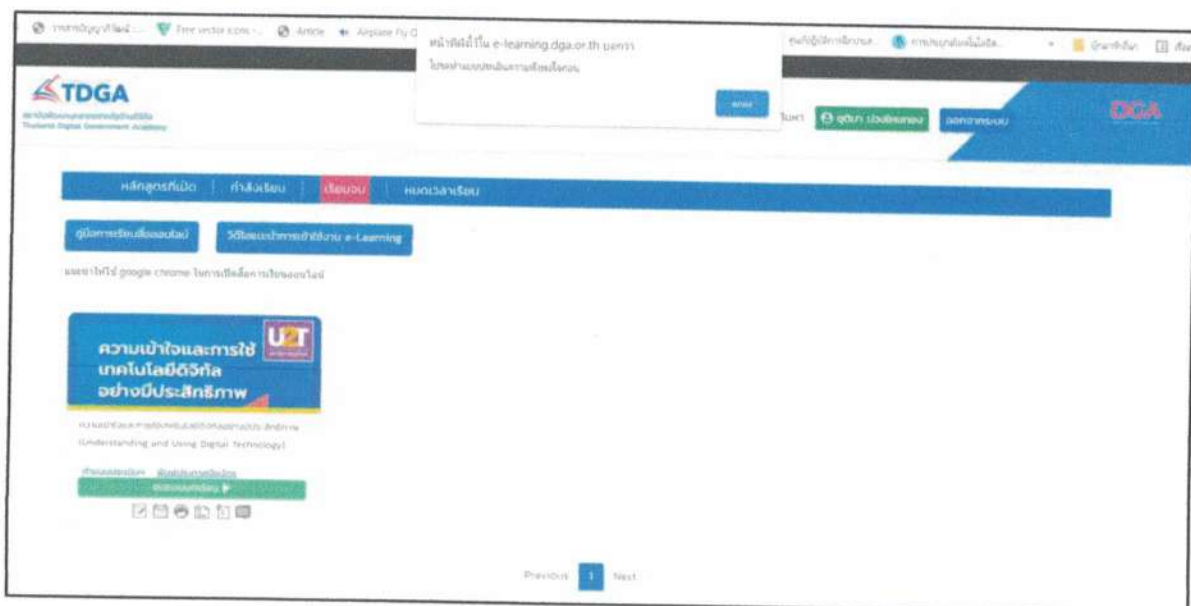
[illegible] Free vector icons - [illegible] Article Airplane Fly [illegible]

หน้าเว็บนี้ที่ e-learning.dga.or.th บอกว่า
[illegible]
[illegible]

TDGA
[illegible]
Thailand Digital Government Academy

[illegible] ผู้เรียน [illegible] ออกจากระบบ

DGA

หลักสูตรที่เปิด | กำลังเรียน | เรียนจบ | หมดเวลาเรียน

คู่มือการเรียนเรื่องออนไลน์ | วิดีโอแนะนำการเข้าใช้งาน e-Learning

แนะนำให้ใช้ google chrome ในการเปิดสื่อการเรียนออนไลน์

ความเข้าใจและการใช้เทคโนโลยีดิจิทัลอย่างมีประสิทธิภาพ

U2T

ความเข้าใจและการใช้เทคโนโลยีดิจิทัลอย่างมีประสิทธิภาพ (Understanding and Using Digital Technology)

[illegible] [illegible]

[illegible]

Previous 1 Next